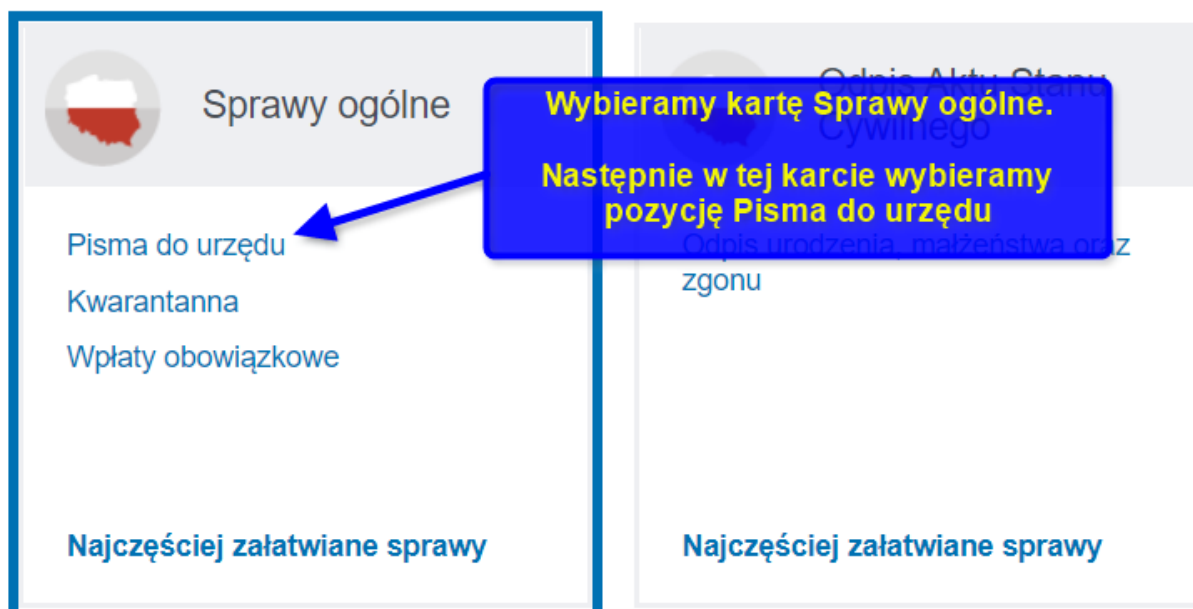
Sprawy ogólne

Pisma do urzędu

Kwarantanna

Wpłaty obowiązkowe

Najczęściej załatwiane sprawy

Odpis Aktu Stanu Cywilnego

Odpis urodzenia, małżeństwa oraz zgonu

Najczęściej załatwiane sprawy

Wybieramy kartę Sprawy ogólne.

Następnie w tej karcie wybieramy pozycję Pisma do urzędu